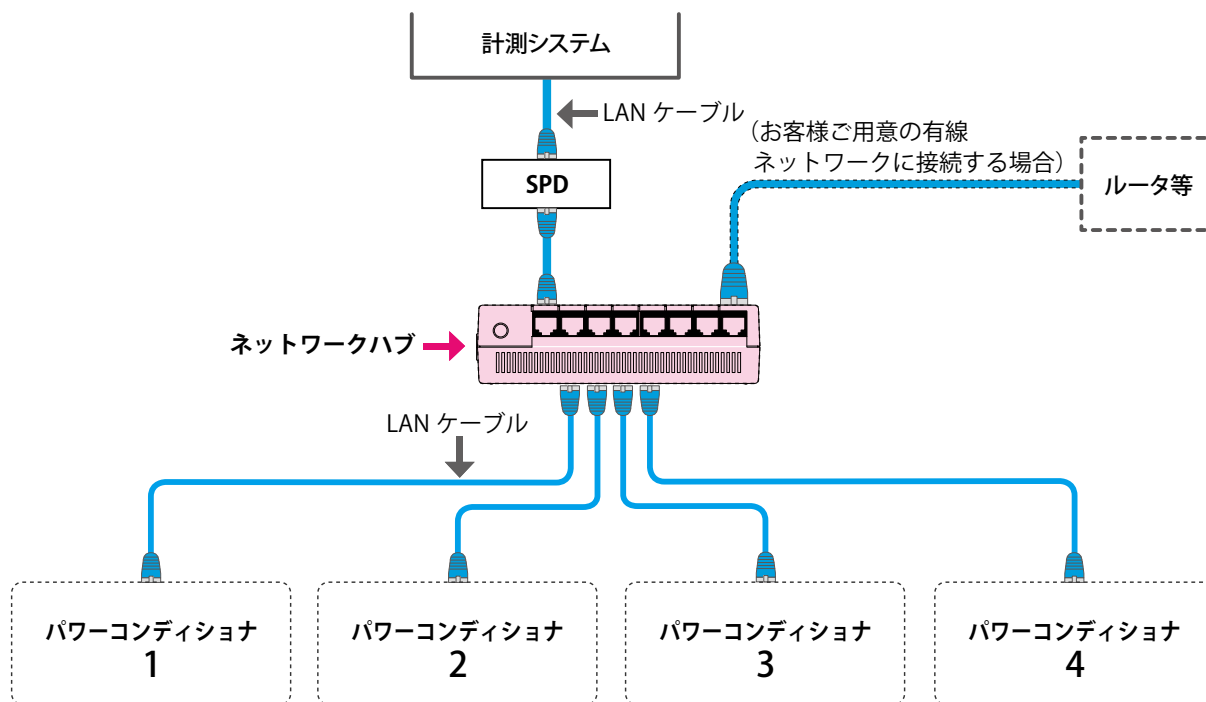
計測システム

LAN ケーブル

SPD

（お客様ご用意の有線
ネットワークに接続する場合）

ルータ等

ネットワークハブ

LAN ケーブル

パワーコンディショナ
1

パワーコンディショナ
2

パワーコンディショナ
3

パワーコンディショナ
4